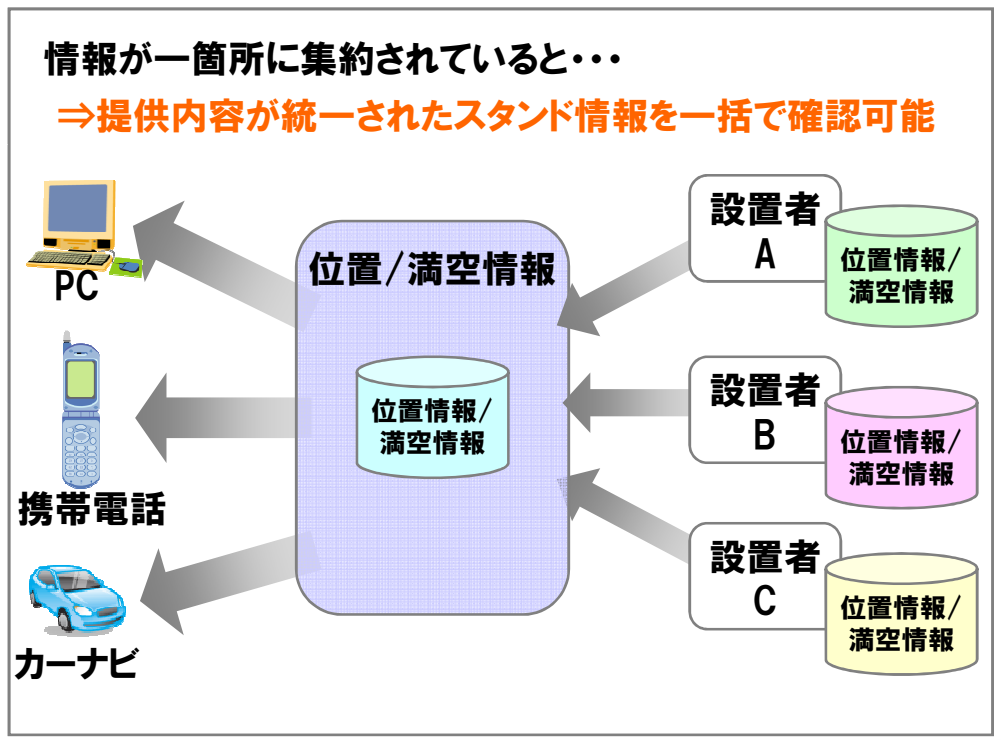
情報が一箇所に集約されていると・・・

⇒提供内容が統一されたスタンド情報を一括で確認可能

PC

携帯電話

カーナビ

位置/満空情報

位置情報/満空情報

設置者A

位置情報/満空情報

設置者B

位置情報/満空情報

設置者C

位置情報/満空情報